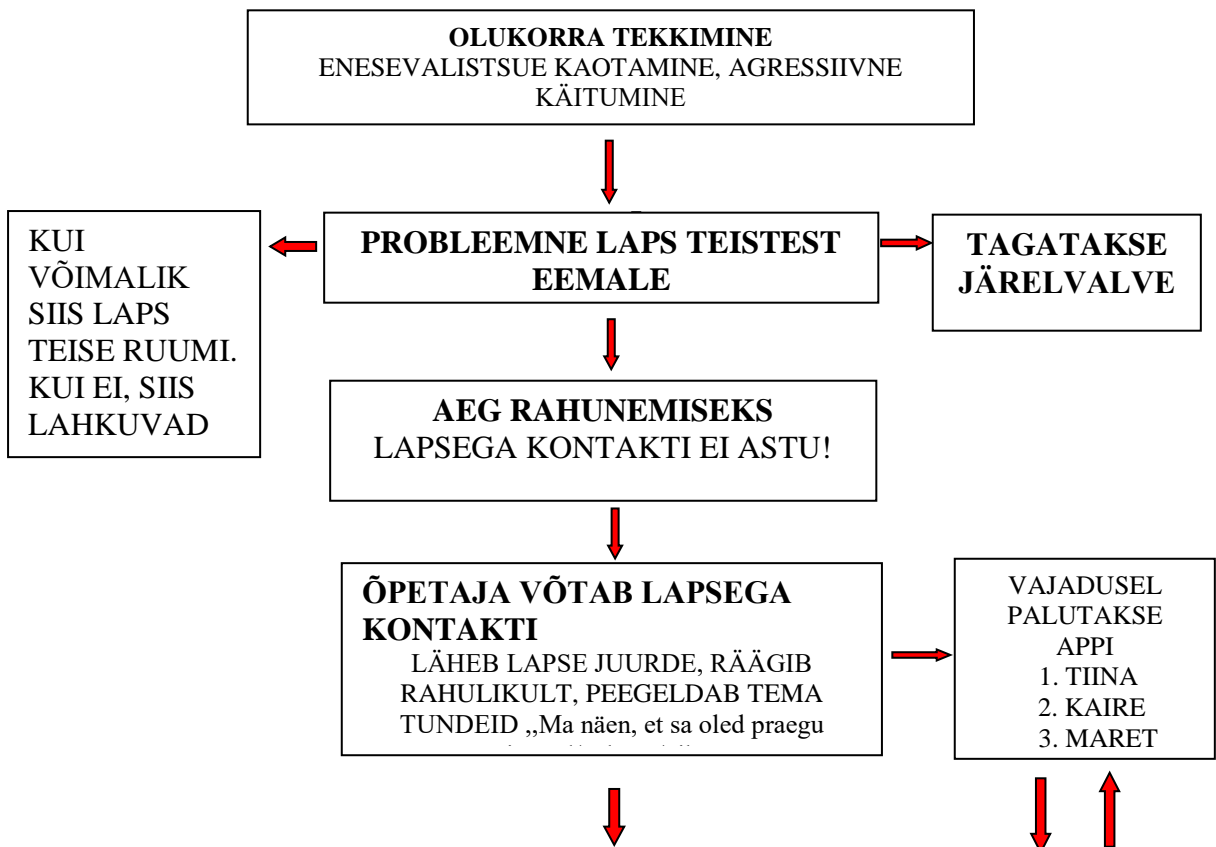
OLUKORRA TEKKIMINE
ENESEVALISTSUE KAOTAMINE, AGRESSIIVNE KÄITUMINE

KUI VÕIMALIK SIIS LAPS TEISE RUUMI. KUI EI, SIIS LAHKUVAD

PROBLEEMNE LAPS TEISTEST EEMALE

TAGATAKSE JÄRELVALVE

AEG RAHUNEMISEKS
LAPSEGA KONTAKTI EI ASTU!

ÕPETAJA VÕTAB LAPSEGA KONTAKTI
LÄHEB LAPSE JUURDE, RÄÄGIB RAHULIKULT, PEEGELDAB TEMA TUNDEID ,,Ma näen, et sa oled praegu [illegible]

VAJADUSEL PALUTAKSE APPI
1. TIINA
2. KAIRE
3. MARET